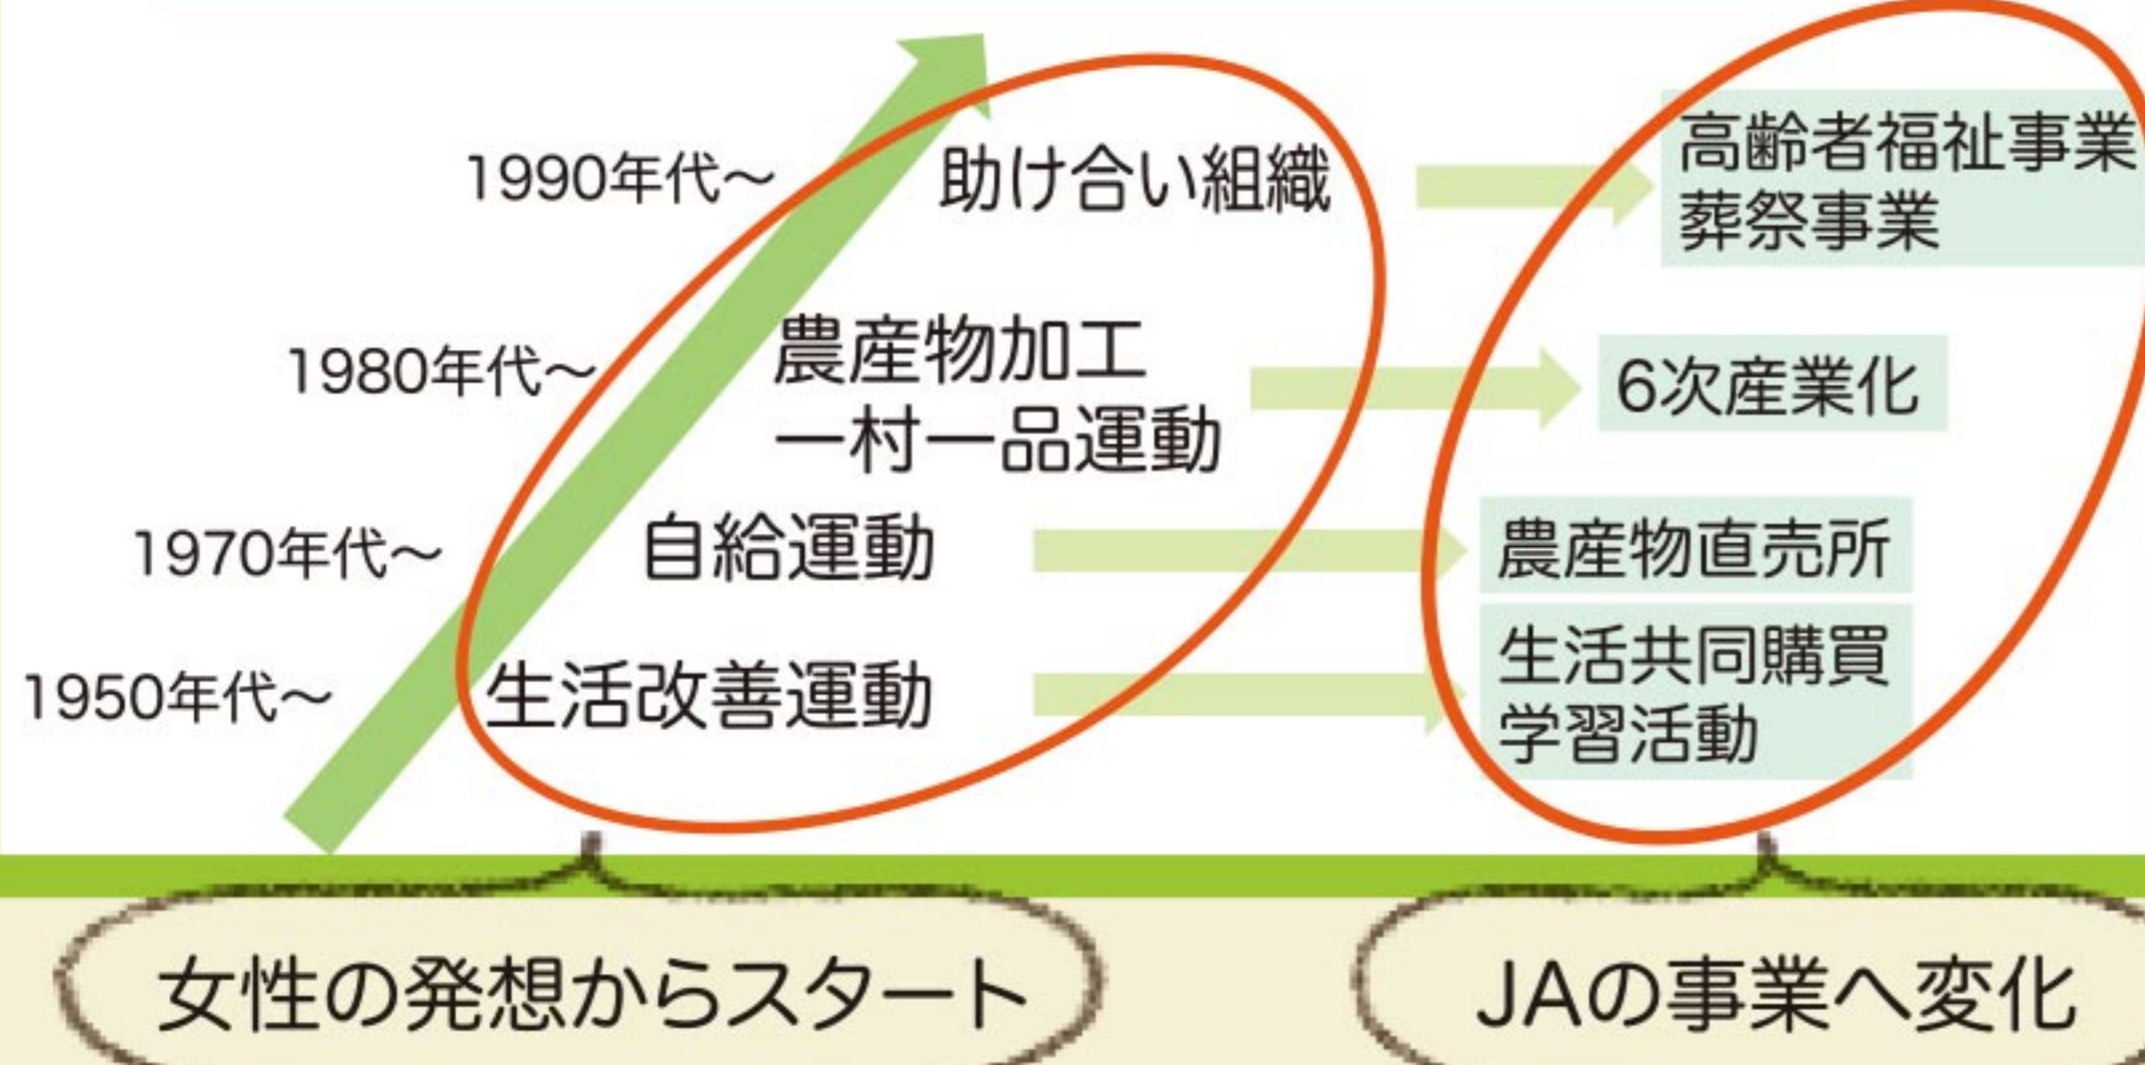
1990年代～ 助け合い組織

高齢者福祉事業
葬祭事業

1980年代～ 農産物加工
一村一品運動

6次産業化

1970年代～ 自給運動

農産物直売所

1950年代～ 生活改善運動

生活共同購買
学習活動

女性の発想からスタート

JAの事業へ変化